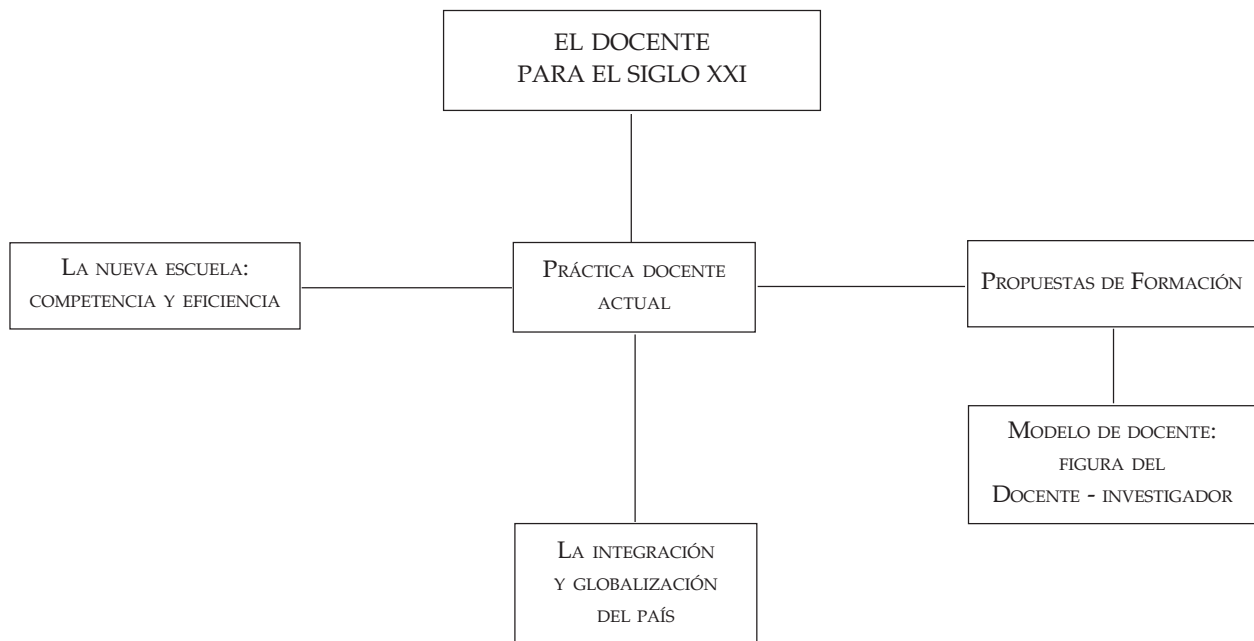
EL DOCENTE
PARA EL SIGLO XXI

La nueva escuela:
competencia y eficiencia

Práctica docente
actual

Propuestas de Formación

Modelo de docente:
figura del
Docente - investigador

La integración
y globalización
del país